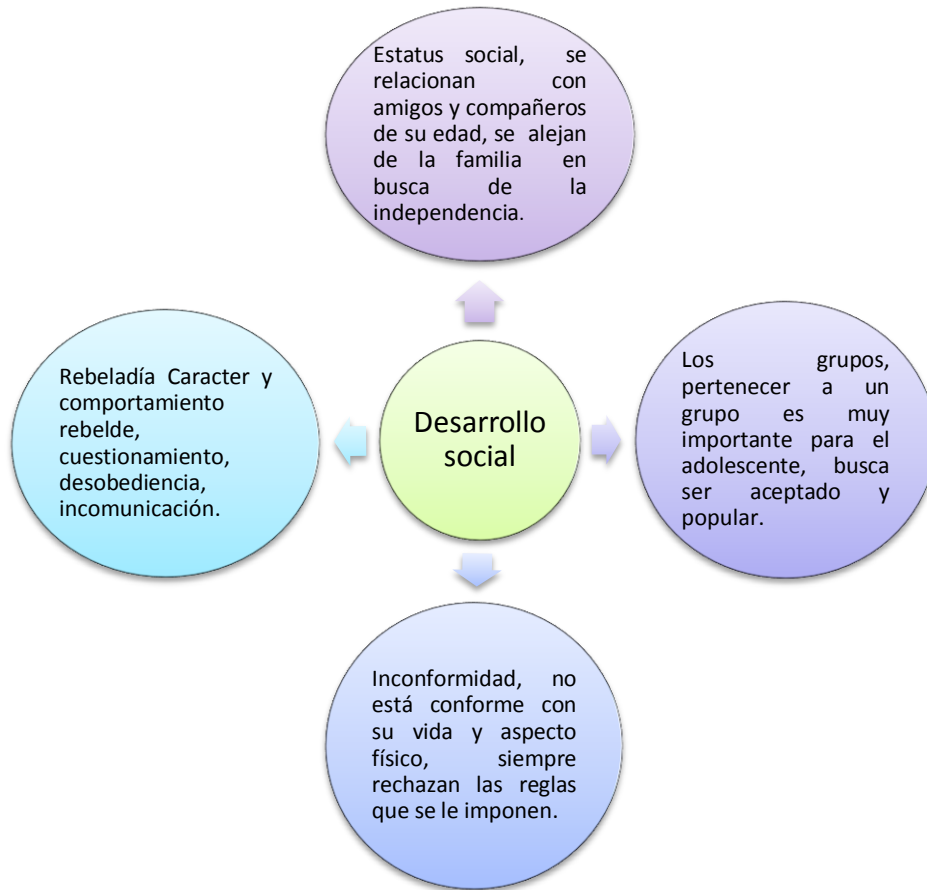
Estatus social, se relacionan con amigos y compañeros de su edad, se alejan de la familia en busca de la independencia.

Rebeladía Caracter y comportamiento rebelde, cuestionamiento, desobediencia, incomunicación.

Desarrollo social

Los grupos, pertenecer a un grupo es muy importante para el adolescente, busca ser aceptado y popular.

Inconformidad, no está conforme con su vida y aspecto físico, siempre rechazan las reglas que se le imponen.